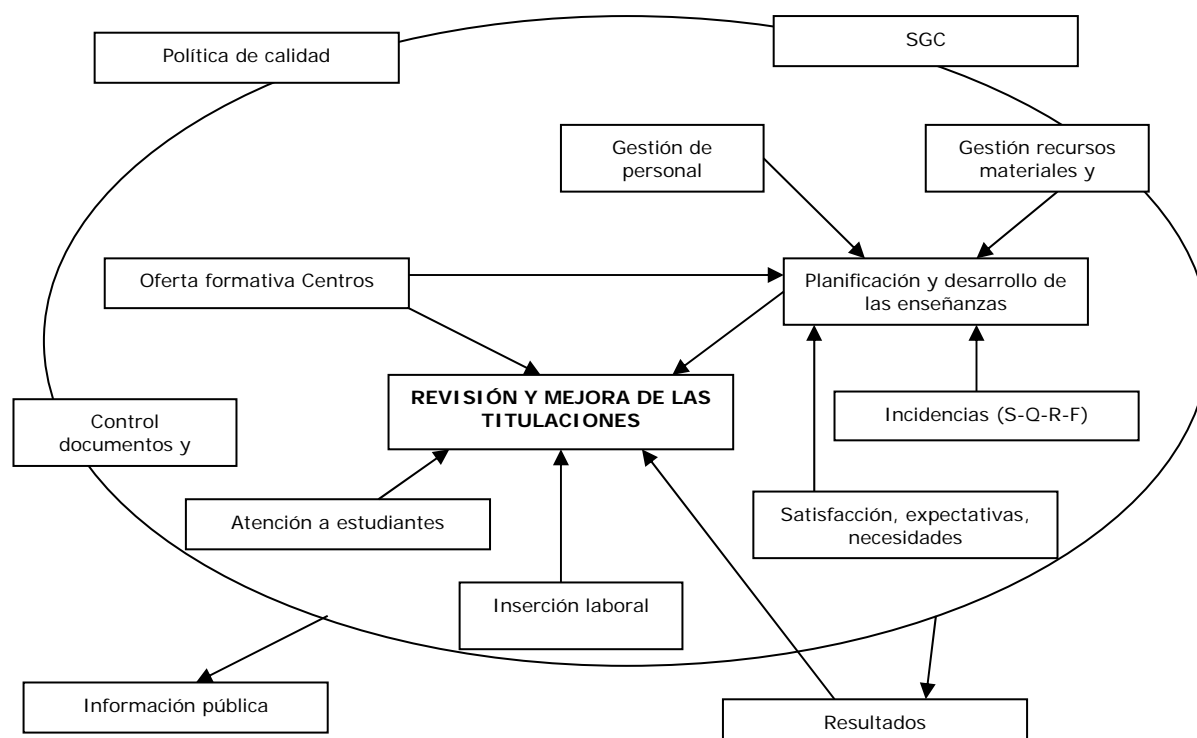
Política de calidad

SGC

Gestión de personal

Gestión recursos materiales y

Oferta formativa Centros

Planificación y desarrollo de las enseñanzas

REVISIÓN Y MEJORA DE LAS TITULACIONES

Incidencias (S-Q-R-F)

Control documentos y

Atención a estudiantes

Satisfacción, expectativas, necesidades

Inserción laboral

Información pública

Resultados